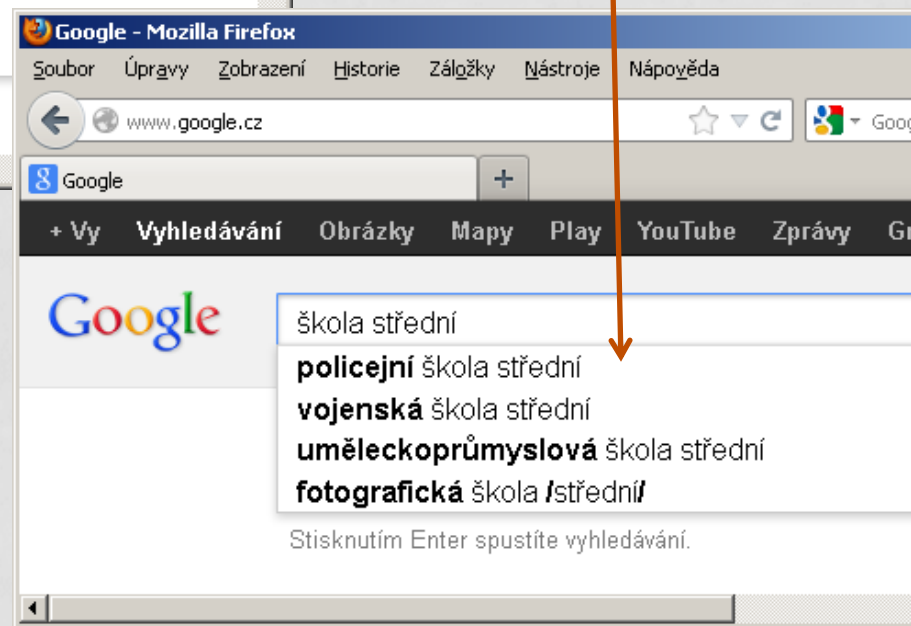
Google - Mozilla Firefox

Soubor Úpravy Zobrazení Historie Záložky Nástroje Nápověda

www.google.cz

Goog

Google

+

+ Vy Vyhledávání Obrázky Mapy Play YouTube Zprávy Gr

Google

škola střední

**policejní** škola střední
**vojenská** škola střední
**uměleckoprůmyslová** škola střední
**fotografická** škola **/**střední**/**

Stisknutím Enter spustíte vyhledávání.